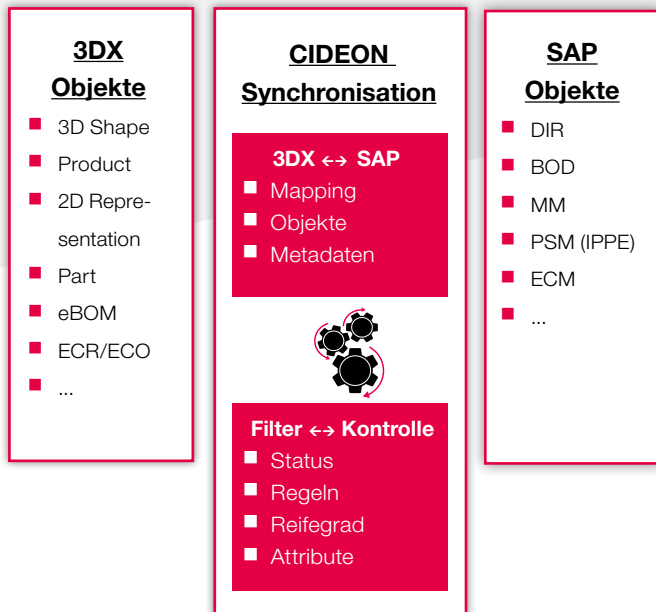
3DX Objekte

- 3D Shape
- Product
- 2D Representation
- Part
- eBOM
- ECR/ECO
- ...

CIDEON Synchronisation

3DX ↔ SAP
- Mapping
- Objekte
- Metadaten

Filter ↔ Kontrolle
- Status
- Regeln
- Reifegrad
- Attribute

SAP Objekte

- DIR
- BOD
- MM
- PSM (IPPE)
- ECM
- ...